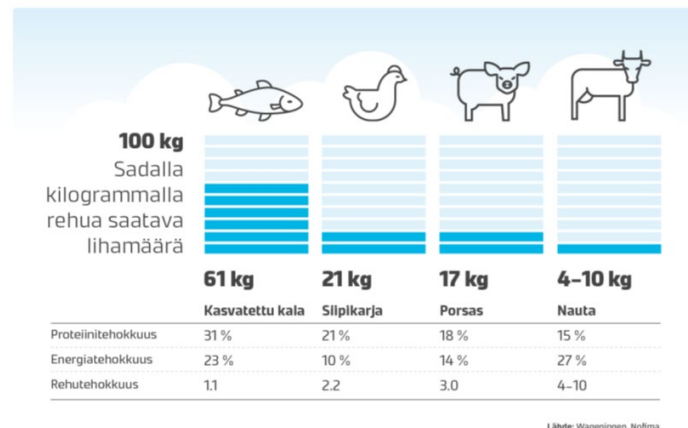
100 kg
Sadalla kilogrammalla rehua saatava lihamäärä

61 kg
Kasvatettu kala

21 kg
Siipikarja

17 kg
Porsas

4–10 kg
Nauta

| | Kasvatettu kala | Siipikarja | Porsas | Nauta |
|---|---|---|---|---|
| Proteiinitehokkuus | 31 % | 21 % | 18 % | 15 % |
| Energiatehokkuus | 23 % | 10 % | 14 % | 27 % |
| Rehutehokkuus | 1.1 | 2.2 | 3.0 | 4–10 |

Lähde: Wageningen, Nofima